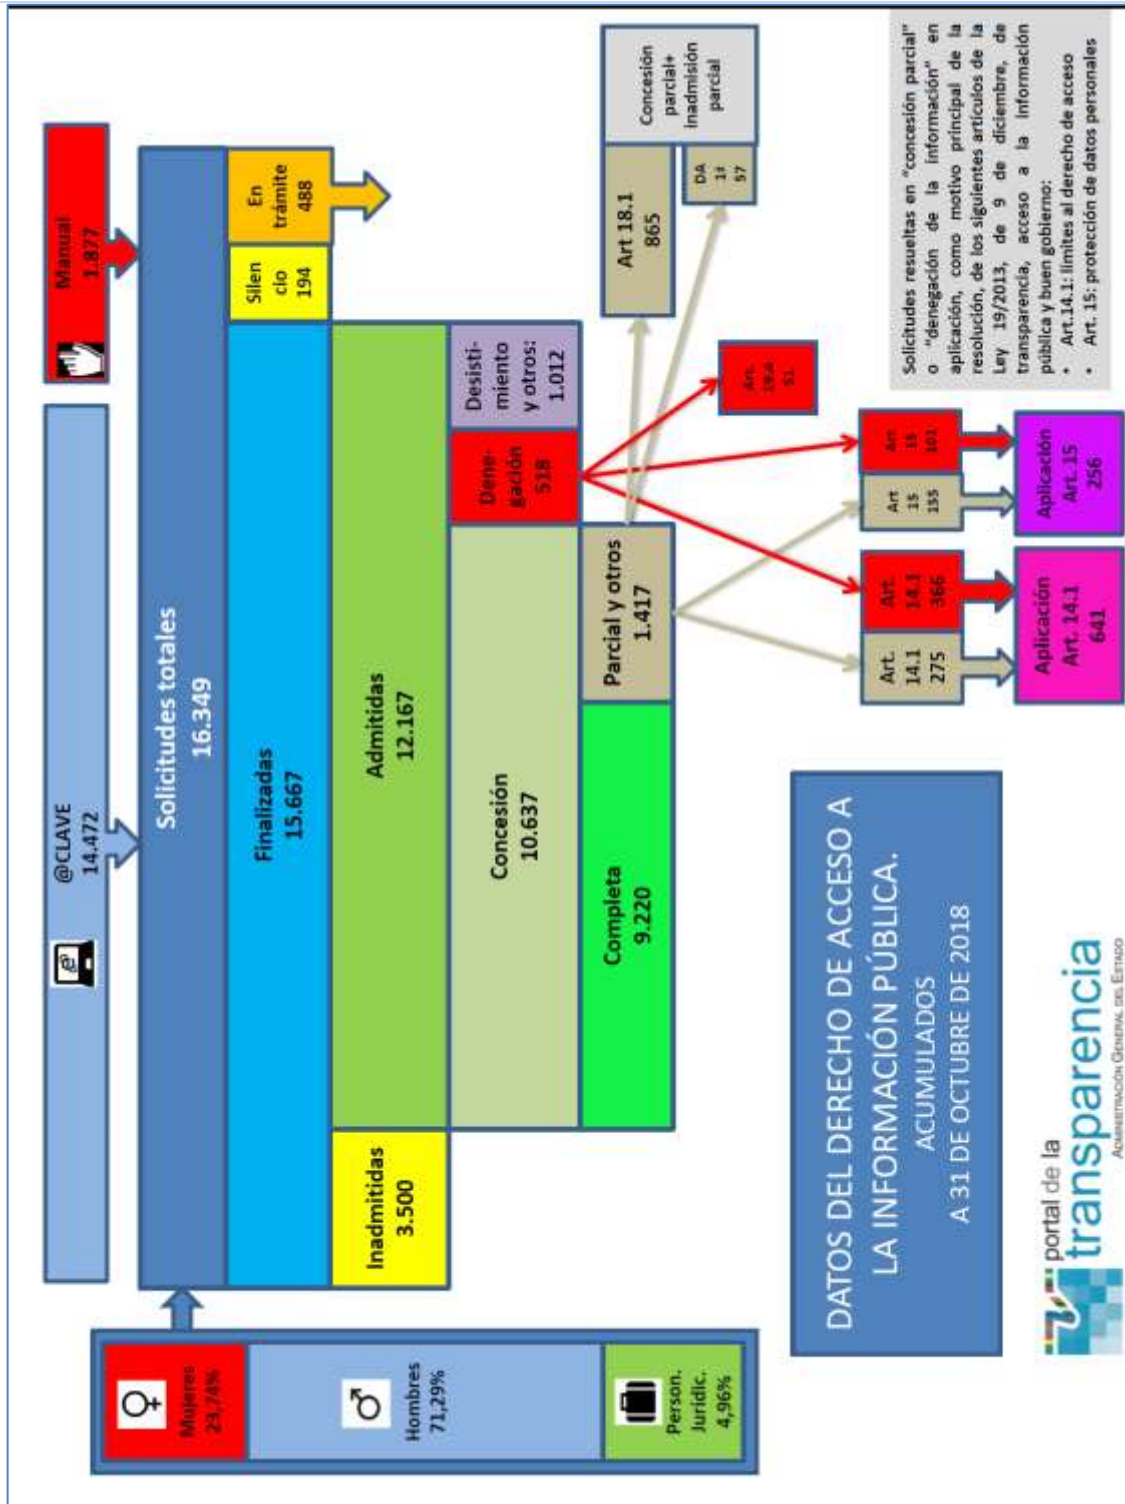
DATOS DEL DERECHO DE ACCESO A LA INFORMACIÓN PÚBLICA.
ACUMULADOS
A 31 DE OCTUBRE DE 2018

@CLAVE
14.472

Manual
1.877

Solicitudes totales
16.349

Mujeres
23,74%

Hombres
71,29%

Person. Jurídic.
4,96%

Finalizadas
15.667

Silencio
194

En trámite
488

Inadmitidas
3.500

Admitidas
12.167

Concesión
10.637

Denegación
518

Desistimiento y otros:
1.012

Completa
9.220

Parcial y otros
1.417

Art 18.1
865

DA 1ª
57

Concesión parcial+ inadmisión parcial

Art. 18.1
51

Art. 14.1
275

Art. 14.1
366

Art. 15
155

Art. 15
101

Aplicación Art. 14.1
641

Aplicación Art. 15
256

Solicitudes resueltas en "concesión parcial" o "denegación de la información" en aplicación, como motivo principal de la resolución, de los siguientes artículos de la Ley 19/2013, de 9 de diciembre, de transparencia, acceso a la información pública y buen gobierno:
• Art.14.1: límites al derecho de acceso
• Art. 15: protección de datos personales

portal de la transparencia
ADMINISTRACIÓN GENERAL DEL ESTADO